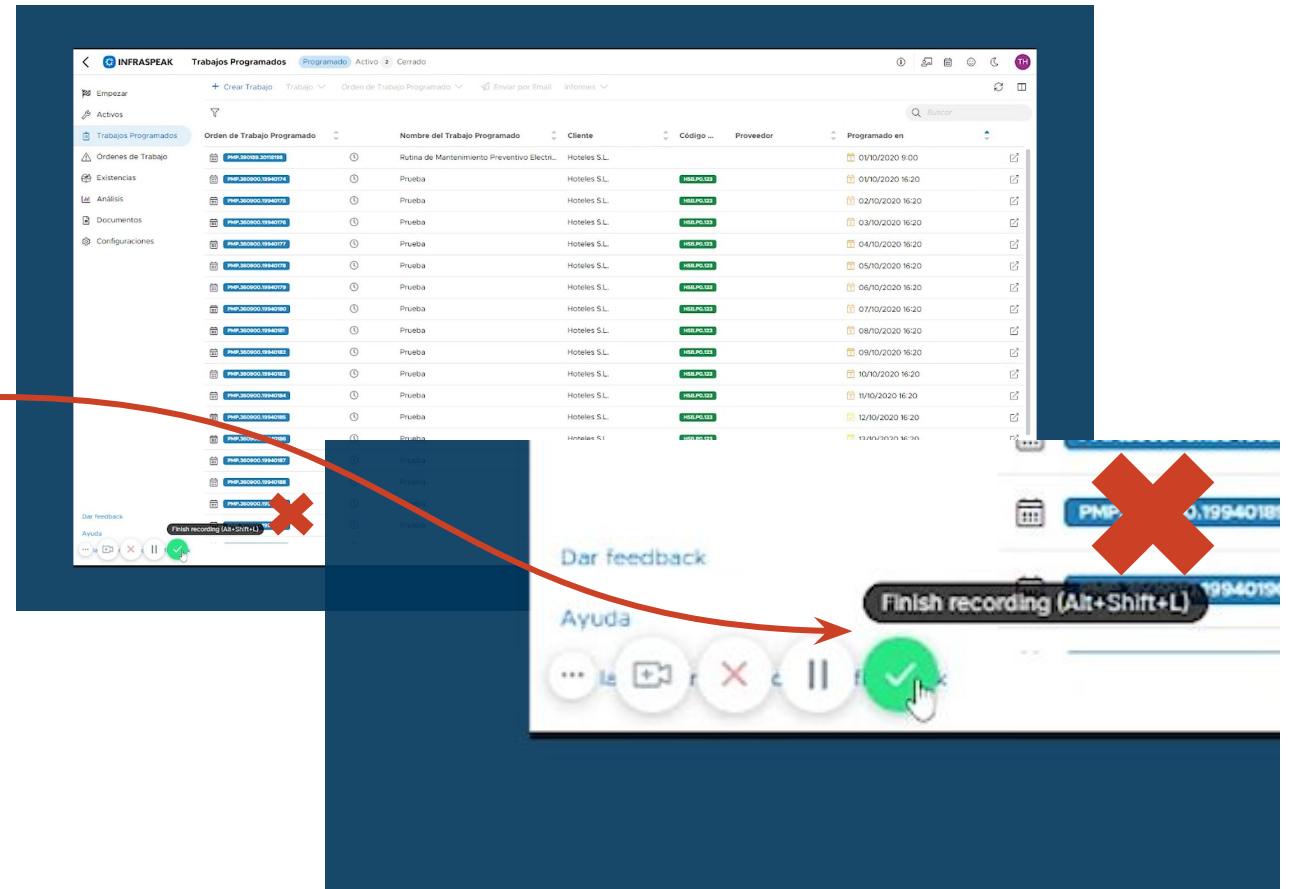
INFRASPEAK Trabajos Programados Programado Activo 2 Cerrado

TH

Empezar
Activos
Trabajos Programados
Ordenes de Trabajo
Existencias
Análisis
Documentos
Configuraciones

+ Crear Trabajo Trabajo Orden de Trabajo Programado Enviar por Email Informes

Buscar

| Orden de Trabajo Programado | | Nombre del Trabajo Programado | Cliente | Código ... | Proveedor | Programado en |
|---|---|---|---|---|---|---|
| PMP.380189.20118198 | | Rutina de Mantenimiento Preventivo Electri... | Hoteles S.L. | | | 01/10/2020 9:00 |
| PMP.360900.19940174 | | Prueba | Hoteles S.L. | HSB.PO.123 | | 01/10/2020 16:20 |
| PMP.360900.19940175 | | Prueba | Hoteles S.L. | HSB.PO.123 | | 02/10/2020 16:20 |
| PMP.360900.19940176 | | Prueba | Hoteles S.L. | HSB.PO.123 | | 03/10/2020 16:20 |
| PMP.360900.19940177 | | Prueba | Hoteles S.L. | HSB.PO.123 | | 04/10/2020 16:20 |
| PMP.360900.19940178 | | Prueba | Hoteles S.L. | HSB.PO.123 | | 05/10/2020 16:20 |
| PMP.360900.19940179 | | Prueba | Hoteles S.L. | HSB.PO.123 | | 06/10/2020 16:20 |
| PMP.360900.19940180 | | Prueba | Hoteles S.L. | HSB.PO.123 | | 07/10/2020 16:20 |
| PMP.360900.19940181 | | Prueba | Hoteles S.L. | HSB.PO.123 | | 08/10/2020 16:20 |
| PMP.360900.19940182 | | Prueba | Hoteles S.L. | HSB.PO.123 | | 09/10/2020 16:20 |
| PMP.360900.19940183 | | Prueba | Hoteles S.L. | HSB.PO.123 | | 10/10/2020 16:20 |
| PMP.360900.19940184 | | Prueba | Hoteles S.L. | HSB.PO.123 | | 11/10/2020 16:20 |
| PMP.360900.19940185 | | Prueba | Hoteles S.L. | HSB.PO.123 | | 12/10/2020 16:20 |
| PMP.360900.19940186 | | Prueba | Hoteles S.L. | HSB.PO.123 | | 13/10/2020 16:20 |
| PMP.360900.19940187 | | Prueba | | | | |
| PMP.360900.19940188 | | Prueba | | | | |
| PMP.360900.19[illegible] | | Prueba | | | | |
| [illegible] | | Prueba | | | | |

Dar feedback
Ayuda
Finish recording (Alt+Shift+L)

PMP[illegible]0.199401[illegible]
Dar feedback
Ayuda
Finish recording (Alt+Shift+L)